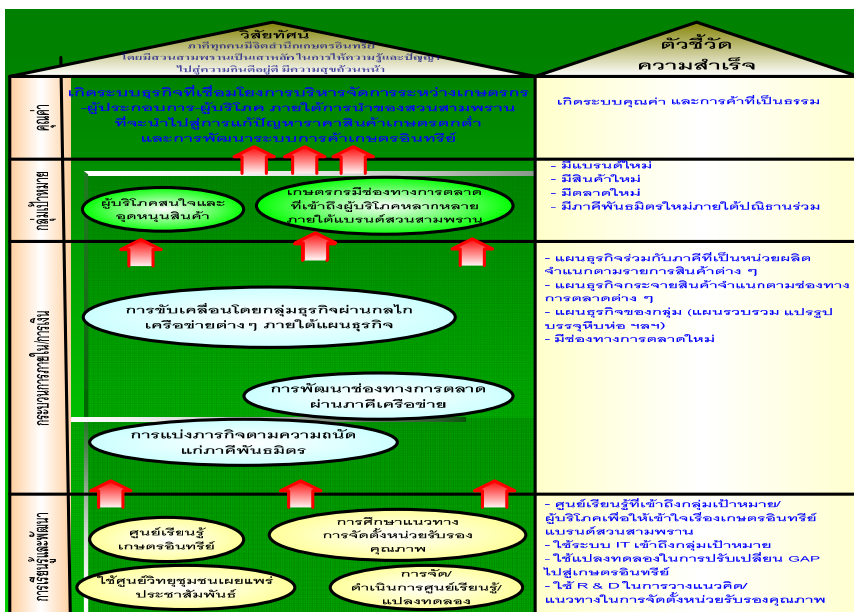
วิสัยทัศน์
ภาคีทุกคนมีจิตสำนึกเกษตรอินทรีย์ โดยมีสวนสามพรานเป็นเสาหลักในการให้ความรู้และปัญญา ไปสู่การกินดีอยู่ดี มีความสุขถ้วนหน้า

ตัวชี้วัด ความสำเร็จ

คุณค่า

เกิดระบบธุรกิจที่เชื่อมโยงการบริหารจัดการระหว่างเกษตรกร-ผู้ประกอบการ-ผู้บริโภค ภายใต้การนำของสวนสามพราน ที่จะนำไปสู่การแก้ปัญหาราคาสินค้าเกษตรตกต่ำ และการพัฒนาระบบการค้าเกษตรอินทรีย์

เกิดระบบคุณค่า และการค้าที่เป็นธรรม

กลุ่มเป้าหมาย

ผู้บริโภคสนใจและอุดหนุนสินค้า

เกษตรกรมีช่องทางการตลาดที่เข้าถึงผู้บริโภคหลากหลาย ภายใต้แบรนด์สวนสามพราน

- มีแบรนด์ใหม่
- มีสินค้าใหม่
- มีตลาดใหม่
- มีภาคีพันธมิตรใหม่ภายใต้ปณิธานร่วม

กระบวนการภายในการขับเคลื่อน

การขับเคลื่อนโดยกลุ่มธุรกิจผ่านกลไกเครือข่ายต่าง ๆ ภายใต้แผนธุรกิจ

การพัฒนาช่องทางการตลาดผ่านภาคีเครือข่าย

การแบ่งภารกิจตามความถนัดแก่ภาคีพันธมิตร

- แผนธุรกิจร่วมกับภาคีที่เป็นหน่วยผลิต จำแนกตามรายการสินค้าต่าง ๆ
- แผนธุรกิจกระจายสินค้าจำแนกตามช่องทางการตลาดต่าง ๆ
- แผนธุรกิจของกลุ่ม (แผนรวบรวม แปรรูป บรรจุหีบห่อ ฯลฯ)
- มีช่องทางการตลาดใหม่

การเรียนรู้และพัฒนา

ศูนย์เรียนรู้เกษตรอินทรีย์

การศึกษาแนวทางการจัดตั้งหน่วยรับรองคุณภาพ

ใช้ศูนย์วิทยุชุมชนเผยแพร่ประชาสัมพันธ์

การจัด/ดำเนินการศูนย์เรียนรู้/แปลงทดลอง

- ศูนย์เรียนรู้ที่เข้าถึงกลุ่มเป้าหมาย/ผู้บริโภคเพื่อให้เข้าใจเรื่องเกษตรอินทรีย์ แบรนด์สวนสามพราน
- ใช้ระบบ IT เข้าถึงกลุ่มเป้าหมาย
- ใช้แปลงทดลองในการปรับเปลี่ยน GAP ไปสู่เกษตรอินทรีย์
- ใช้ R & D ในการวางแนวคิด/แนวทางในการจัดตั้งหน่วยรับรองคุณภาพ